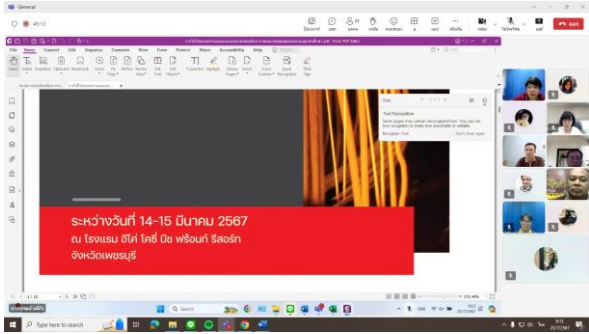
General

45:12

ออก

ระหว่างวันที่ 14-15 มีนาคม 2567
ณ โรงแรม อีโค่ โคซี่ บีช พร้อมท์ รีสอร์ท
จังหวัดเพชรบุรี

File Home Convert Edit Organize Comment View Form Protect Share Accessibility Help

Text Recognition

Search

Type here to search